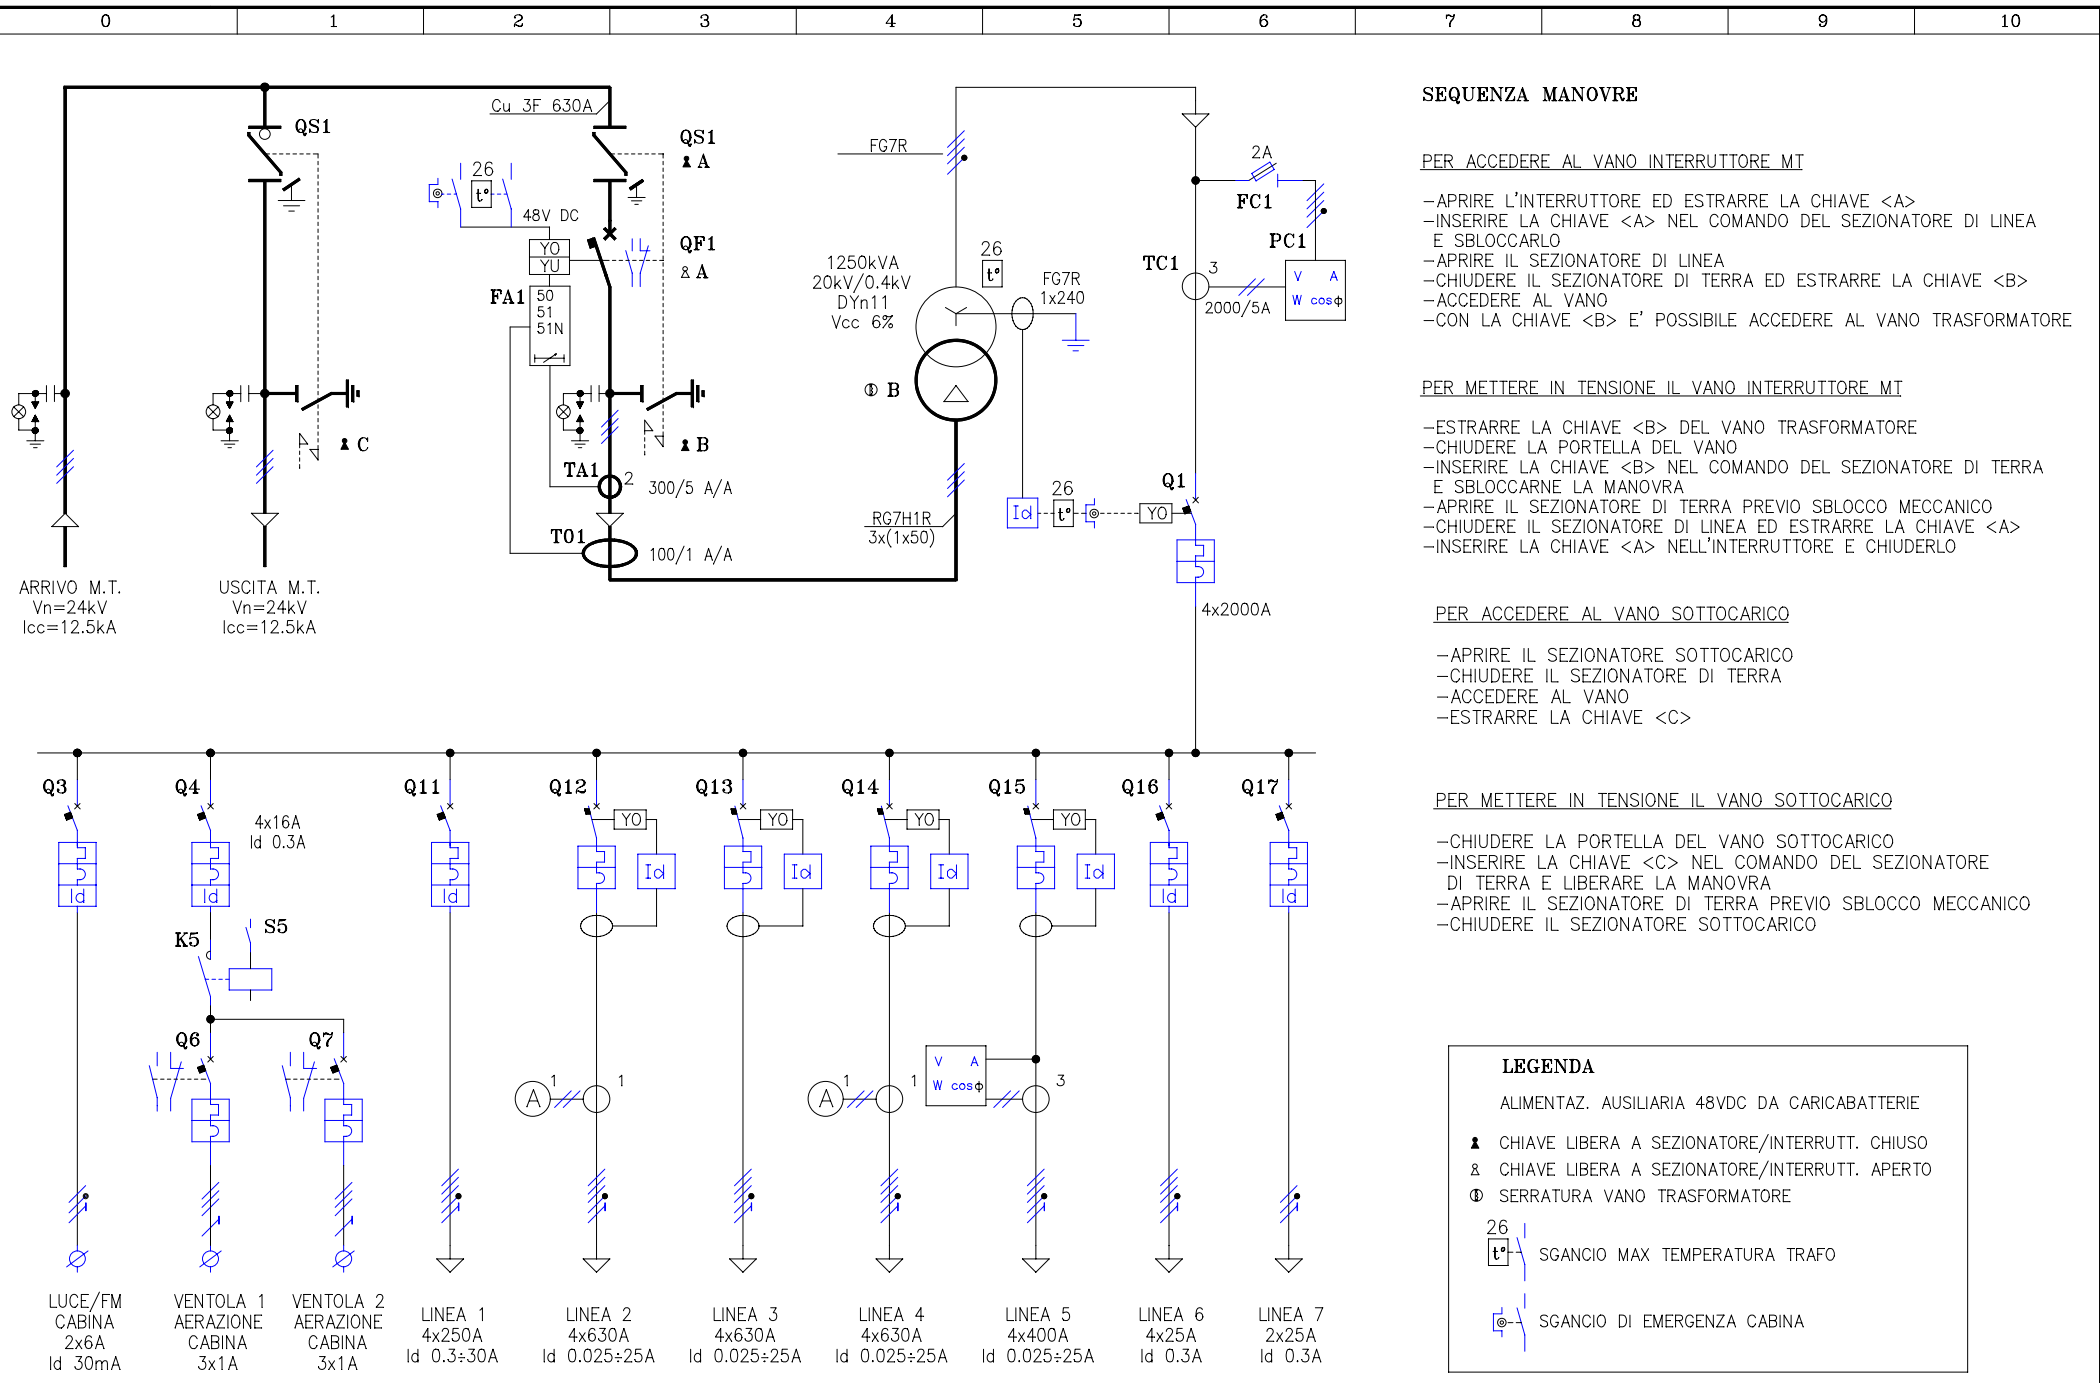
| 0 | 1 | 2 | 3 | 4 | 5 | 6 | 7 | 8 | 9 | 10 |
|---|---|---|---|---|---|---|---|---|---|---|

QS1
Cu 3F 630A
QS1
A
26
t°
48V DC
YO
YU
QF1
A
FA1
50
51
51N
FG7R
1250kVA
20kV/0.4kV
DYn11
Vcc 6%
26
t°
FG7R
1x240
B
C
B
TA1
2
300/5 A/A
TO1
100/1 A/A
RG7H1R
3x(1x50)
2A
FC1
PC1
TC1
3
2000/5A
V A
W cosϕ
26
Id
t°
YO
Q1
4x2000A

ARRIVO M.T.
Vn=24kV
Icc=12.5kA

USCITA M.T.
Vn=24kV
Icc=12.5kA

SEQUENZA MANOVRE

PER ACCEDERE AL VANO INTERRUTTORE MT

–APRIRE L'INTERRUTTORE ED ESTRARRE LA CHIAVE <A>
–INSERIRE LA CHIAVE <A> NEL COMANDO DEL SEZIONATORE DI LINEA E SBLOCCARLO
–APRIRE IL SEZIONATORE DI LINEA
–CHIUDERE IL SEZIONATORE DI TERRA ED ESTRARRE LA CHIAVE <B>
–ACCEDERE AL VANO
–CON LA CHIAVE <B> E' POSSIBILE ACCEDERE AL VANO TRASFORMATORE

PER METTERE IN TENSIONE IL VANO INTERRUTTORE MT

–ESTRARRE LA CHIAVE <B> DEL VANO TRASFORMATORE
–CHIUDERE LA PORTELLA DEL VANO
–INSERIRE LA CHIAVE <B> NEL COMANDO DEL SEZIONATORE DI TERRA E SBLOCCARNE LA MANOVRA
–APRIRE IL SEZIONATORE DI TERRA PREVIO SBLOCCO MECCANICO
–CHIUDERE IL SEZIONATORE DI LINEA ED ESTRARRE LA CHIAVE <A>
–INSERIRE LA CHIAVE <A> NELL'INTERRUTTORE E CHIUDERLO

PER ACCEDERE AL VANO SOTTOCARICO

–APRIRE IL SEZIONATORE SOTTOCARICO
–CHIUDERE IL SEZIONATORE DI TERRA
–ACCEDERE AL VANO
–ESTRARRE LA CHIAVE <C>

PER METTERE IN TENSIONE IL VANO SOTTOCARICO

–CHIUDERE LA PORTELLA DEL VANO SOTTOCARICO
–INSERIRE LA CHIAVE <C> NEL COMANDO DEL SEZIONATORE DI TERRA E LIBERARE LA MANOVRA
–APRIRE IL SEZIONATORE DI TERRA PREVIO SBLOCCO MECCANICO
–CHIUDERE IL SEZIONATORE SOTTOCARICO

Q3 Q4 Q11 Q12 Q13 Q14 Q15 Q16 Q17
4x16A
Id 0.3A
Id Id Id
YO YO YO YO
Id Id Id Id Id Id
K5 S5
Q6 Q7
A 1 1
A 1 1
V A
W cosϕ
3

LUCE/FM CABINA 2x6A Id 30mA
VENTOLA 1 AERAZIONE CABINA 3x1A
VENTOLA 2 AERAZIONE CABINA 3x1A
LINEA 1 4x250A Id 0.3÷30A
LINEA 2 4x630A Id 0.025÷25A
LINEA 3 4x630A Id 0.025÷25A
LINEA 4 4x630A Id 0.025÷25A
LINEA 5 4x400A Id 0.025÷25A
LINEA 6 4x25A Id 0.3A
LINEA 7 2x25A Id 0.3A

LEGENDA

ALIMENTAZ. AUSILIARIA 48VDC DA CARICABATTERIE
CHIAVE LIBERA A SEZIONATORE/INTERRUTT. CHIUSO
CHIAVE LIBERA A SEZIONATORE/INTERRUTT. APERTO
SERRATURA VANO TRASFORMATORE
26
t° SGANCIO MAX TEMPERATURA TRAFO
SGANCIO DI EMERGENZA CABINA